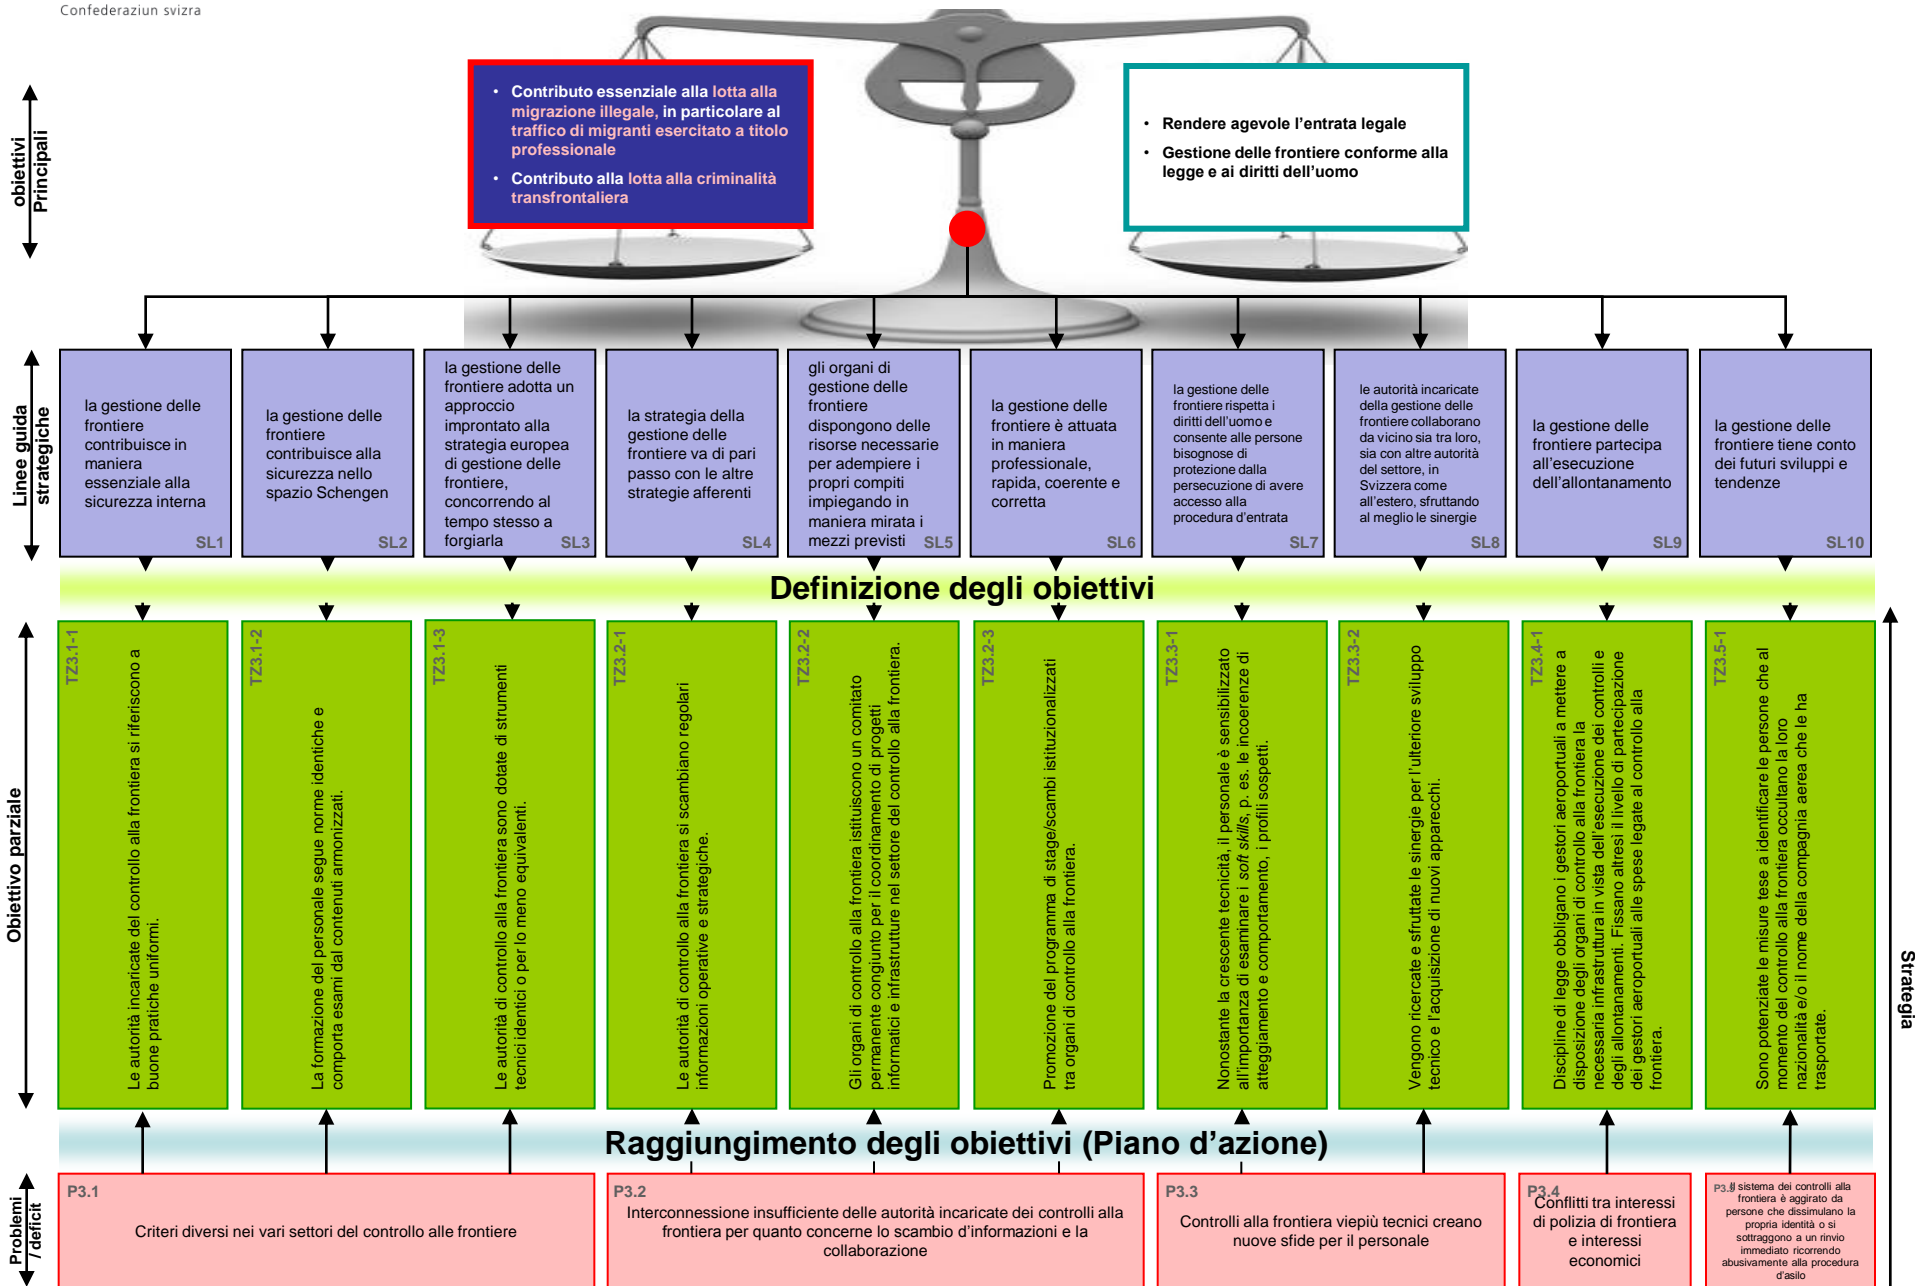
Confederaziun svizra

obiettivi Principali

• Contributo essenziale alla lotta alla migrazione illegale, in particolare al traffico di migranti esercitato a titolo professionale
• Contributo alla lotta alla criminalità transfrontaliera

• Rendere agevole l'entrata legale
• Gestione delle frontiere conforme alla legge e ai diritti dell'uomo

Linee guida strategiche

la gestione delle frontiere contribuisce in maniera essenziale alla sicurezza interna SL1

la gestione delle frontiere contribuisce alla sicurezza nello spazio Schengen SL2

la gestione delle frontiere adotta un approccio improntato alla strategia europea di gestione delle frontiere, concorrendo al tempo stesso a forgiarla SL3

la strategia della gestione delle frontiere va di pari passo con le altre strategie afferenti SL4

gli organi di gestione delle frontiere dispongono delle risorse necessarie per adempiere i propri compiti impiegando in maniera mirata i mezzi previsti SL5

la gestione delle frontiere è attuata in maniera professionale, rapida, coerente e corretta SL6

la gestione delle frontiere rispetta i diritti dell'uomo e consente alle persone bisognose di protezione dalla persecuzione di avere accesso alla procedura d'entrata SL7

le autorità incaricate della gestione delle frontiere collaborano da vicino sia tra loro, sia con altre autorità del settore, in Svizzera come all'estero, sfruttando al meglio le sinergie SL8

la gestione delle frontiere partecipa all'esecuzione dell'allontanamento SL9

la gestione delle frontiere tiene conto dei futuri sviluppi e tendenze SL10

Definizione degli obiettivi

Obiettivo parziale

TZ3.1-1 Le autorità incaricate del controllo alla frontiera si riferiscono a buone pratiche uniformi.

TZ3.1-2 La formazione del personale segue norme identiche e comporta esami dal contenuti armonizzati.

TZ3.1-3 Le autorità di controllo alla frontiera sono dotate di strumenti tecnici identici o per lo meno equivalenti.

TZ3.2-1 Le autorità di controllo alla frontiera si scambiano regolari informazioni operative e strategiche.

TZ3.2-2 Gli organi di controllo alla frontiera istituiscono un comitato permanente congiunto per il coordinamento di progetti informatici e infrastrutture nel settore del controllo alla frontiera.

TZ3.2-3 Promozione del programma di stage/scambi istituzionalizzati tra organi di controllo alla frontiera.

TZ3.3-1 Nonostante la crescente tecnicità, il personale è sensibilizzato all'importanza di esaminare i soft skills, p. es. le incoerenze di atteggiamento e comportamento, i profili sospetti.

TZ3.3-2 Vengono ricercate e sfruttate le sinergie per l'ulteriore sviluppo tecnico e l'acquisizione di nuovi apparecchi.

TZ3.4-1 Discipline di legge obbligano i gestori aeroportuali a mettere a disposizione degli organi di controllo alla frontiera la necessaria infrastruttura in vista dell'esecuzione dei controlli e degli allontanamenti. Fissano altresì il livello di partecipazione dei gestori aeroportuali alle spese legate al controllo alla frontiera.

TZ3.5-1 Sono potenziate le misure tese a identificare le persone che al momento del controllo alla frontiera occultano la loro nazionalità e/o il nome della compagnia aerea che le ha trasportate.

Strategia

Raggiungimento degli obiettivi (Piano d'azione)

Problemi / deficit

P3.1 Criteri diversi nei vari settori del controllo alle frontiere

P3.2 Interconnessione insufficiente delle autorità incaricate dei controlli alla frontiera per quanto concerne lo scambio d'informazioni e la collaborazione

P3.3 Controlli alla frontiera viepiù tecnici creano nuove sfide per il personale

P3.4 Conflitti tra interessi di polizia di frontiera e interessi economici

P3.5 Il sistema dei controlli alla frontiera è aggirato da persone che dissimulano la propria identità o si sottraggono a un rinvio immediato ricorrendo abusivamente alla procedura d'asilo